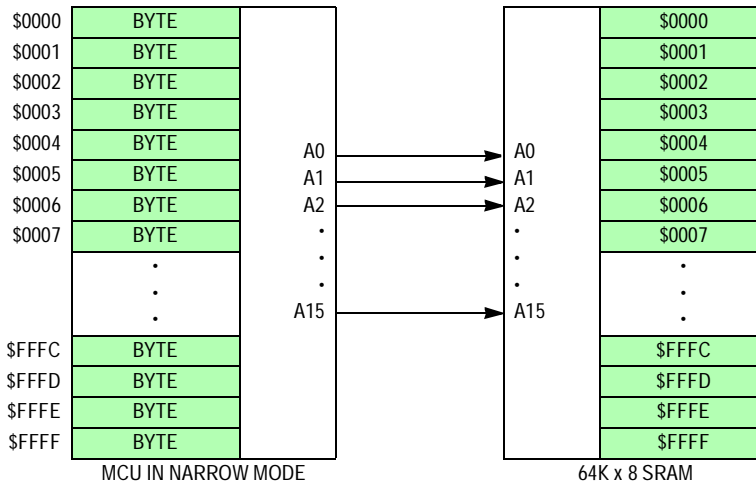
| | |
|---|---|
| \$0000 | BYTE |
| \$0001 | BYTE |
| \$0002 | BYTE |
| \$0003 | BYTE |
| \$0004 | BYTE |
| \$0005 | BYTE |
| \$0006 | BYTE |
| \$0007 | BYTE |
| | ⋮ |
| \$FFFC | BYTE |
| \$FFFD | BYTE |
| \$FFFE | BYTE |
| \$FFFF | BYTE |

A0
A1
A2
⋮
A15

MCU IN NARROW MODE

A0
A1
A2
⋮
A15

| |
|---|
| \$0000 |
| \$0001 |
| \$0002 |
| \$0003 |
| \$0004 |
| \$0005 |
| \$0006 |
| \$0007 |
| ⋮ |
| \$FFFC |
| \$FFFD |
| \$FFFE |
| \$FFFF |

64K x 8 SRAM